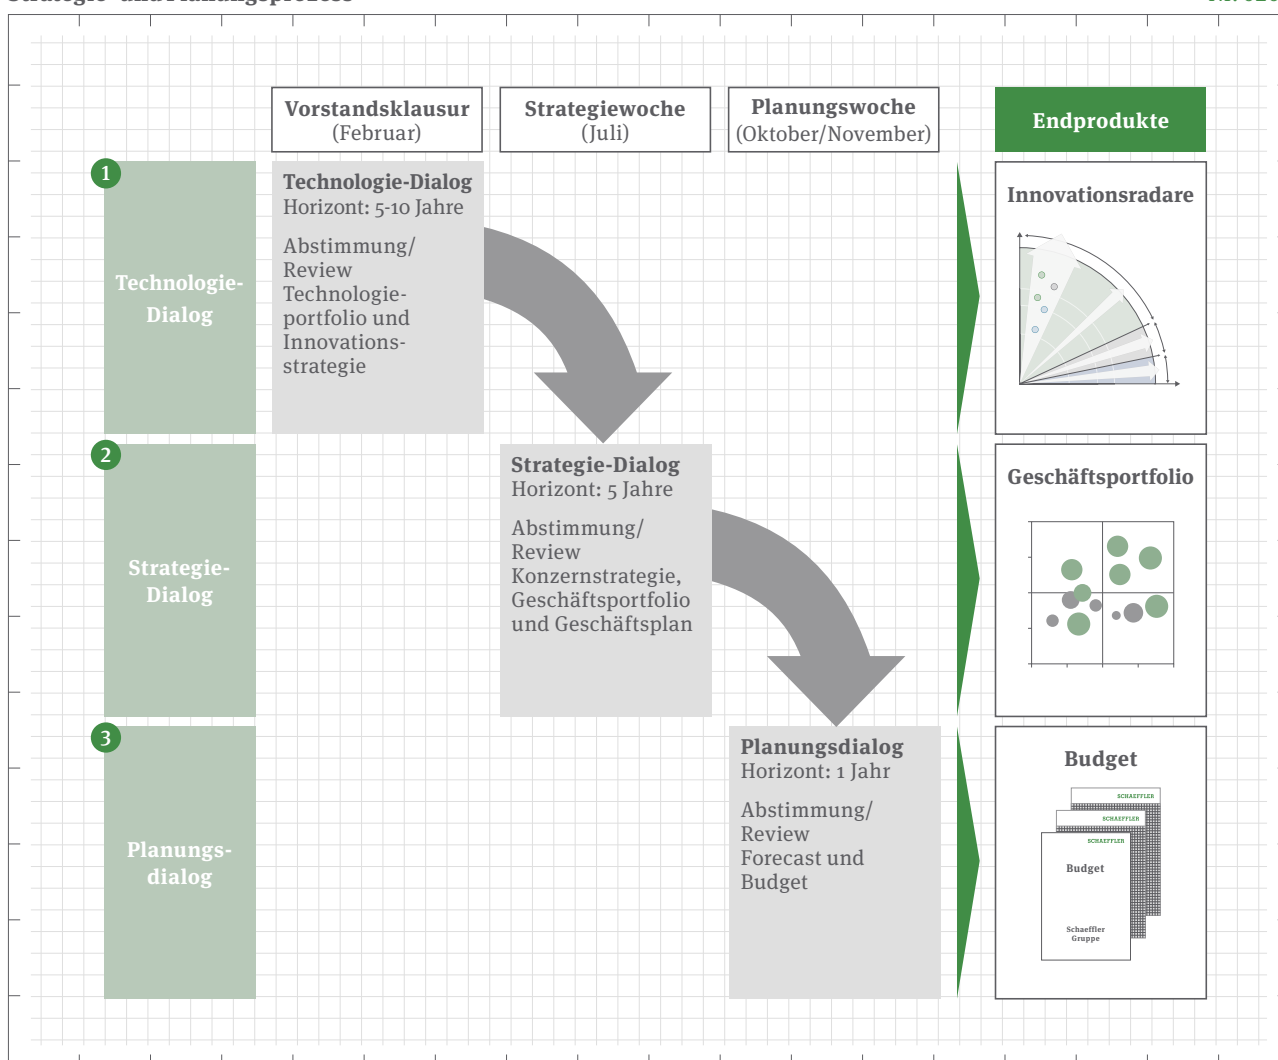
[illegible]

Vorstandsklausur
(Februar)

Strategiewoche
(Juli)

Planungswoche
(Oktober/November)

Endprodukte

1

Technologie-Dialog

Technologie-Dialog
Horizont: 5-10 Jahre

Abstimmung/ Review Technologieportfolio und Innovationsstrategie

Innovationsradare

2

Strategie-Dialog

Strategie-Dialog
Horizont: 5 Jahre

Abstimmung/ Review Konzernstrategie, Geschäftsportfolio und Geschäftsplan

Geschäftsportfolio

3

Planungsdialog

Planungsdialog
Horizont: 1 Jahr

Abstimmung/ Review Forecast und Budget

Budget

SCHAEFFLER

SCHAEFFLER

SCHAEFFLER

Budget

Schaeffler Gruppe